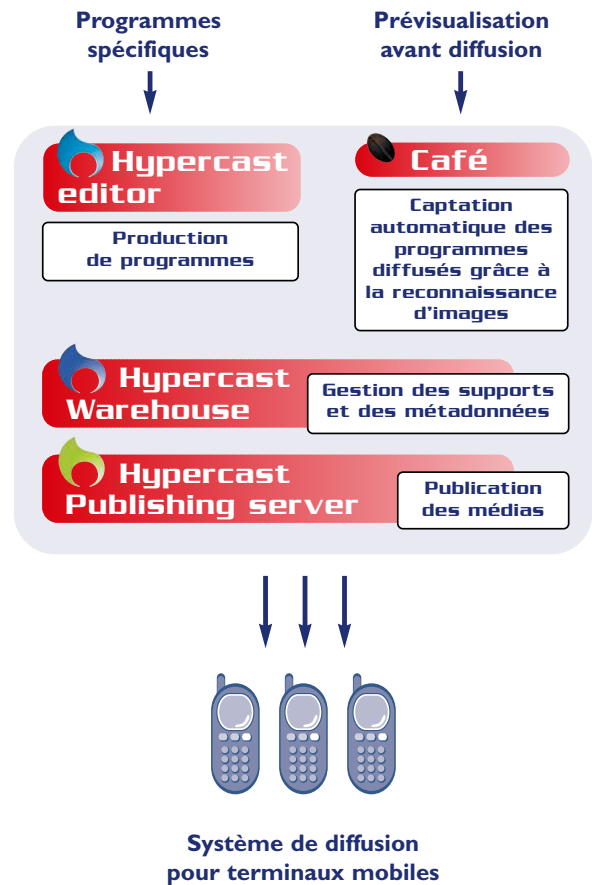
Programmes spécifiques

Prévisualisation avant diffusion

Hypercast editor

Production de programmes

Café

Captation automatique des programmes diffusés grâce à la reconnaissance d'images

Hypercast Warehouse

Gestion des supports et des métadonnées

Hypercast Publishing server

Publication des médias

Système de diffusion pour terminaux mobiles